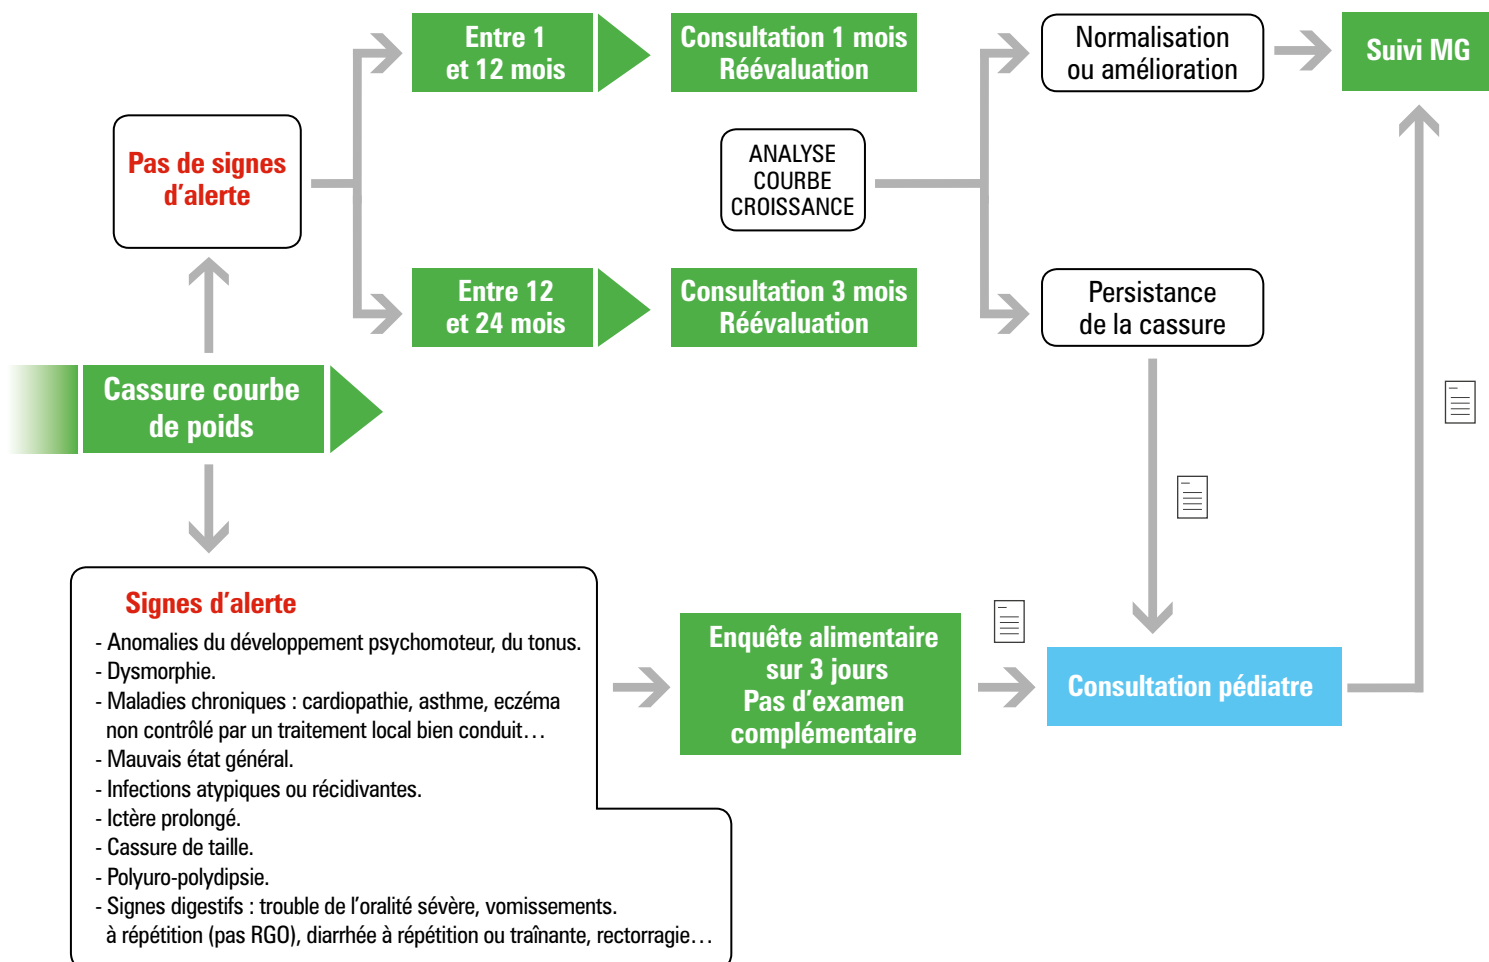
Entre 1
et 12 mois

Consultation 1 mois
Réévaluation

Normalisation
ou amélioration

Suivi MG

Pas de signes
d'alerte

ANALYSE
COURBE
CROISSANCE

Entre 12
et 24 mois

Consultation 3 mois
Réévaluation

Persistance
de la cassure

Cassure courbe
de poids

Signes d'alerte
- Anomalies du développement psychomoteur, du tonus.
- Dysmorphie.
- Maladies chroniques : cardiopathie, asthme, eczéma non contrôlé par un traitement local bien conduit…
- Mauvais état général.
- Infections atypiques ou récidivantes.
- Ictère prolongé.
- Cassure de taille.
- Polyuro-polydipsie.
- Signes digestifs : trouble de l'oralité sévère, vomissements. à répétition (pas RGO), diarrhée à répétition ou traînante, rectorragie…

Enquête alimentaire
sur 3 jours
Pas d'examen
complémentaire

Consultation pédiatre